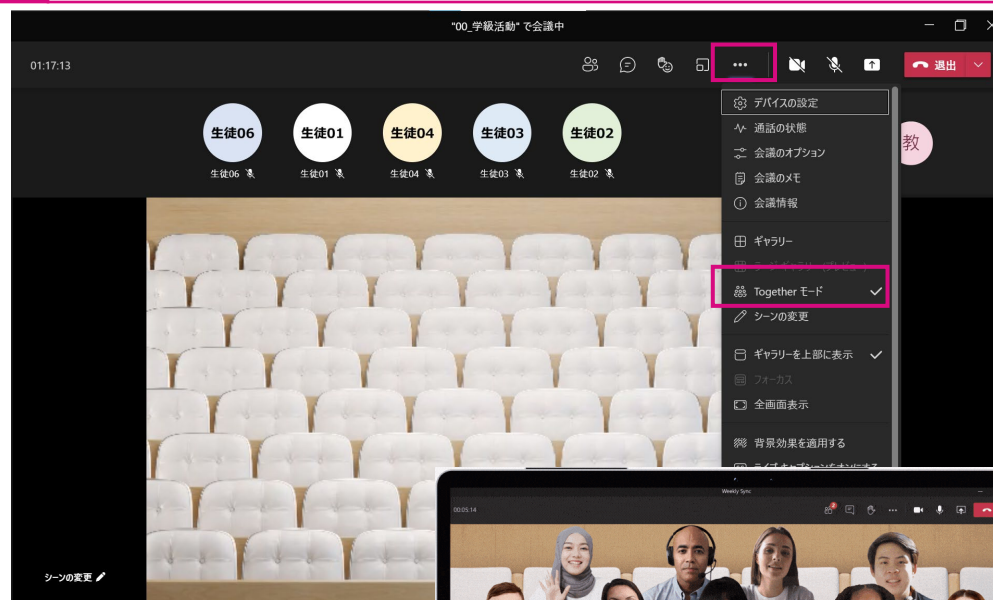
"00_学級活動" で会議中

01:17:13

退出

生徒06 生徒01 生徒04 生徒03 生徒02

生徒06 生徒01 生徒04 生徒03 生徒02

教

デバイスの設定
通話の状態
会議のオプション
会議のメモ
会議情報
ギャラリー
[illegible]
Together モード
シーンの変更
ギャラリーを上部に表示
フォーカス
全画面表示
背景効果を適用する
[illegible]

シーンの変更

Weekly Sync
00:05:14